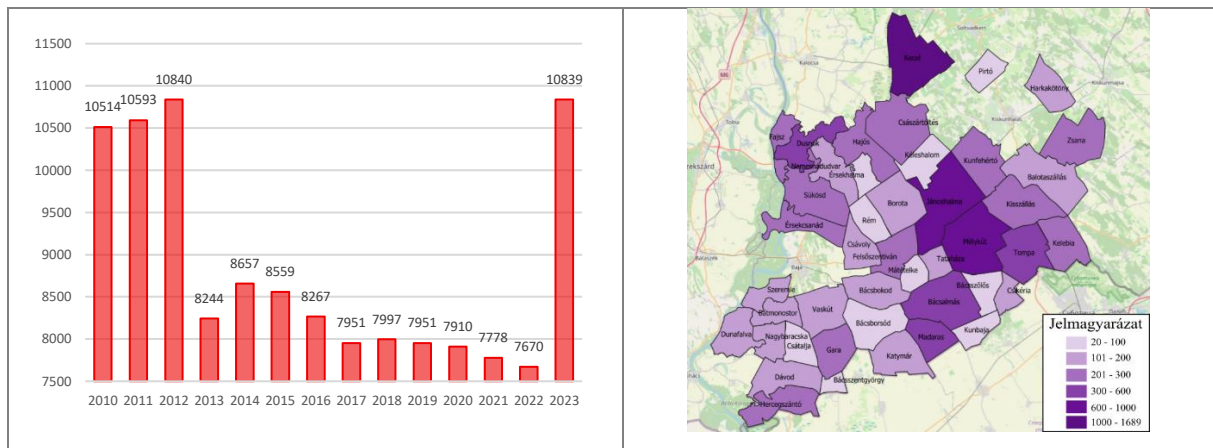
11500
11000
10500
10000
9500
9000
8500
8000
7500

10514 10593 10840 8244 8657 8559 8267 7951 7997 7951 7910 7778 7670 10839

2010 2011 2012 2013 2014 2015 2016 2017 2018 2019 2020 2021 2022 2023

Kiskőrös
Pirtó
Harkakötöny
Császártöltés
Zsana
Fajsz
Dusnok
Hajós
Nemesnádudvar
Kéleshalom
Kunfehértó
Érsekhalma
Balotaszállás
Sükösd
Jánoshalma
Borota
Kisszállás
Rém
Érsekcsanád
Csávoly
Mélykút
Kelebia
Felsőszentiván
Tompa
Mátételke
Tataháza
Szeremle
Bácsszőlős
Bácsbokod
Csikéria
Vaskút
Bácsalmás
Baja
Bácsborsód
Kunbaja
Nagybaracska
Csátalja
Dunafalva
Gara
Madaras
Katymár
Dávod
Bácsszentgyörgy
Hercegszántó
Bácsmonostor

Jelmagyarázat
20 - 100
101 - 200
201 - 300
300 - 600
600 - 1000
1000 - 1689